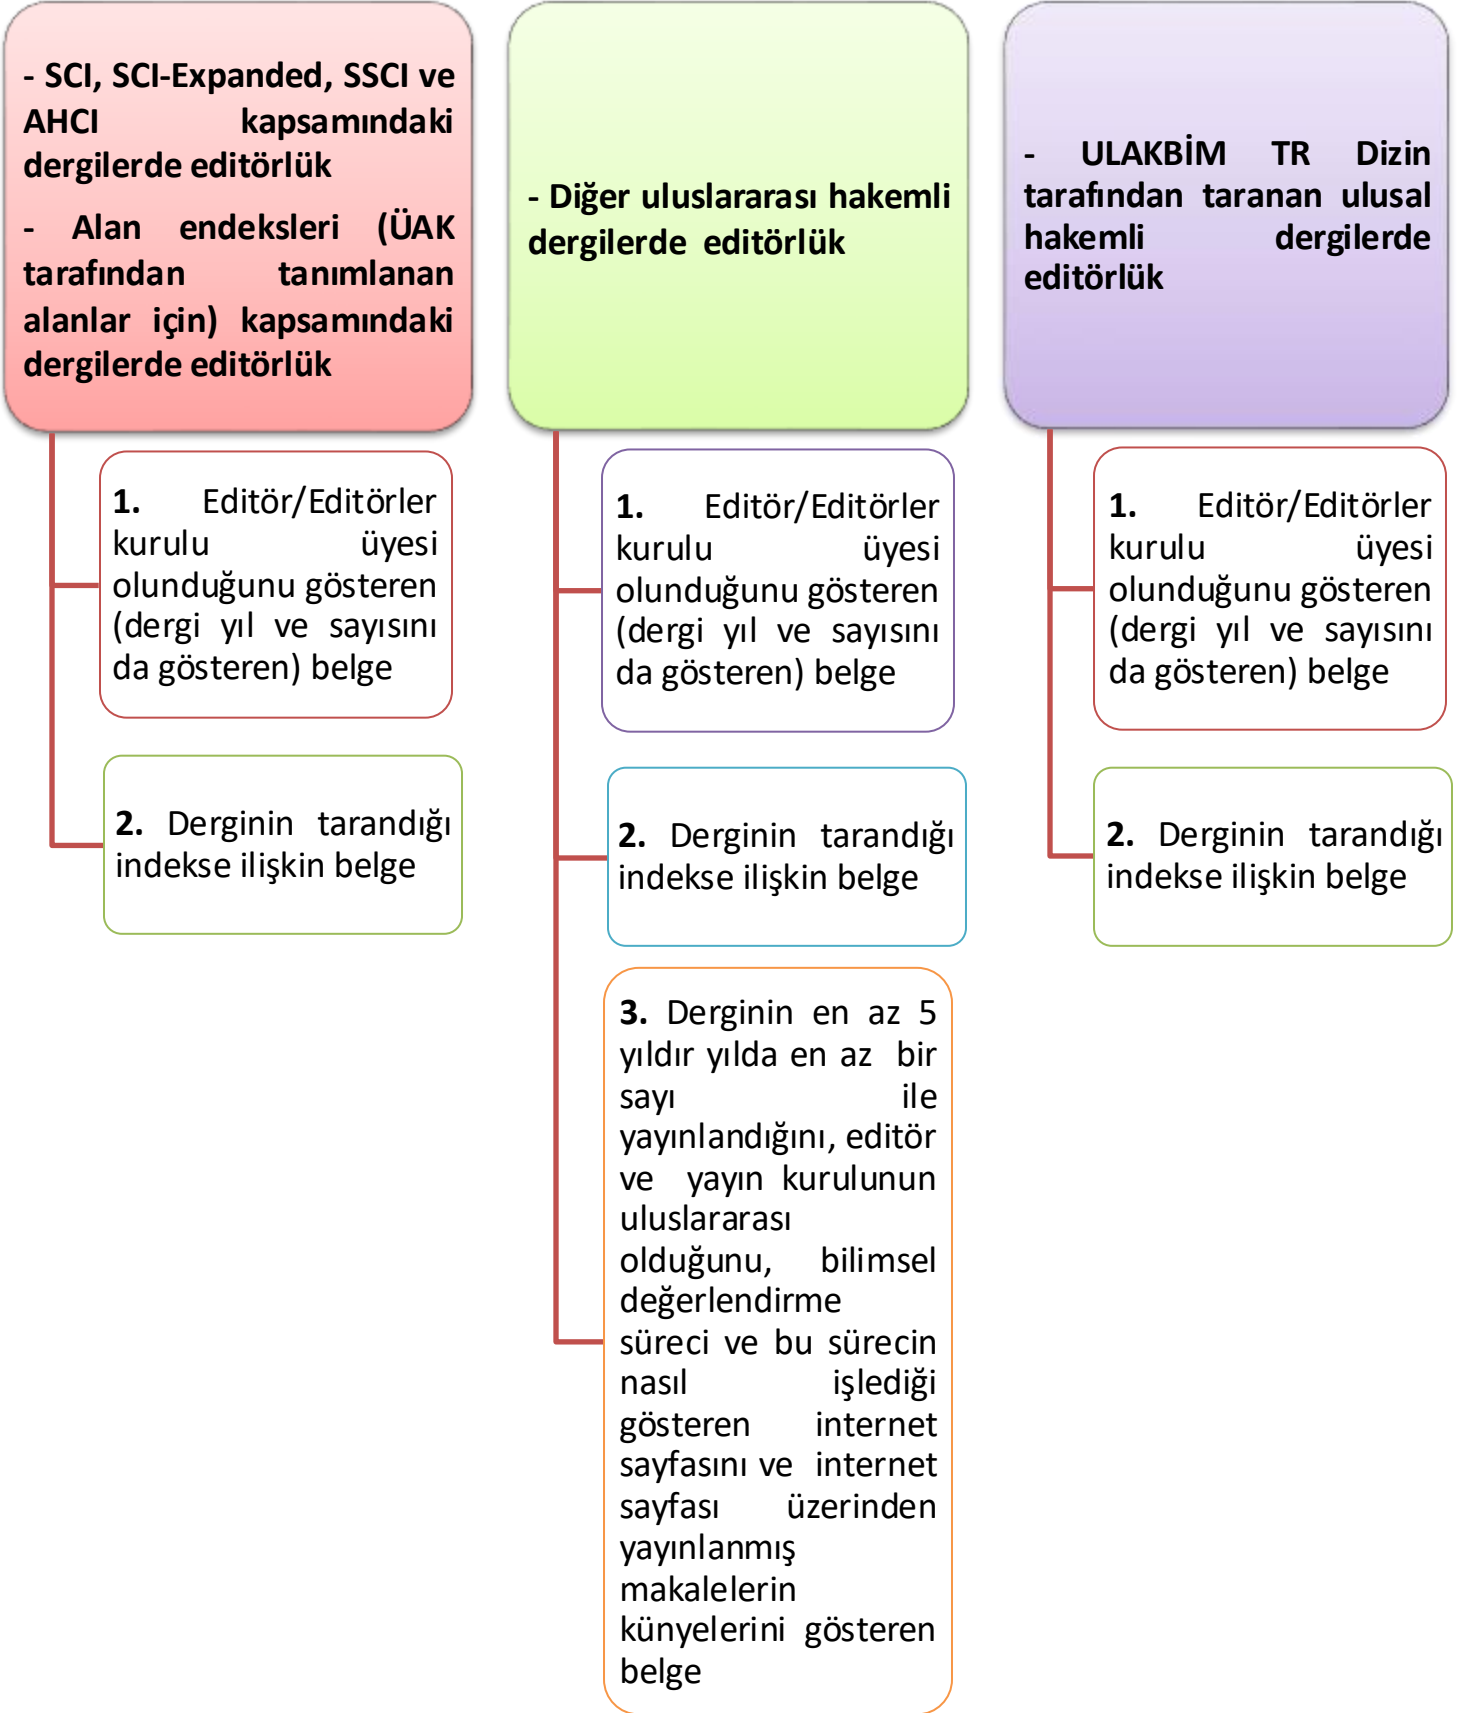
- SCI, SCI-Expanded, SSCI ve AHCI kapsamındaki dergilerde editörlük

- Alan endeksleri (ÜAK tarafından tanımlanan alanlar için) kapsamındaki dergilerde editörlük

1. Editör/Editörler kurulu üyesi olunduğunu gösteren (dergi yıl ve sayısını da gösteren) belge

2. Derginin tarandığı indekse ilişkin belge

- Diğer uluslararası hakemli dergilerde editörlük

1. Editör/Editörler kurulu üyesi olunduğunu gösteren (dergi yıl ve sayısını da gösteren) belge

2. Derginin tarandığı indekse ilişkin belge

3. Derginin en az 5 yıldır yılda en az bir sayı ile yayınlandığını, editör ve yayın kurulunun uluslararası olduğunu, bilimsel değerlendirme süreci ve bu sürecin nasıl işlediği gösteren internet sayfasını ve internet sayfası üzerinden yayınlanmış makalelerin künyelerini gösteren belge

- ULAKBİM TR Dizin tarafından taranan ulusal hakemli dergilerde editörlük

1. Editör/Editörler kurulu üyesi olunduğunu gösteren (dergi yıl ve sayısını da gösteren) belge

2. Derginin tarandığı indekse ilişkin belge